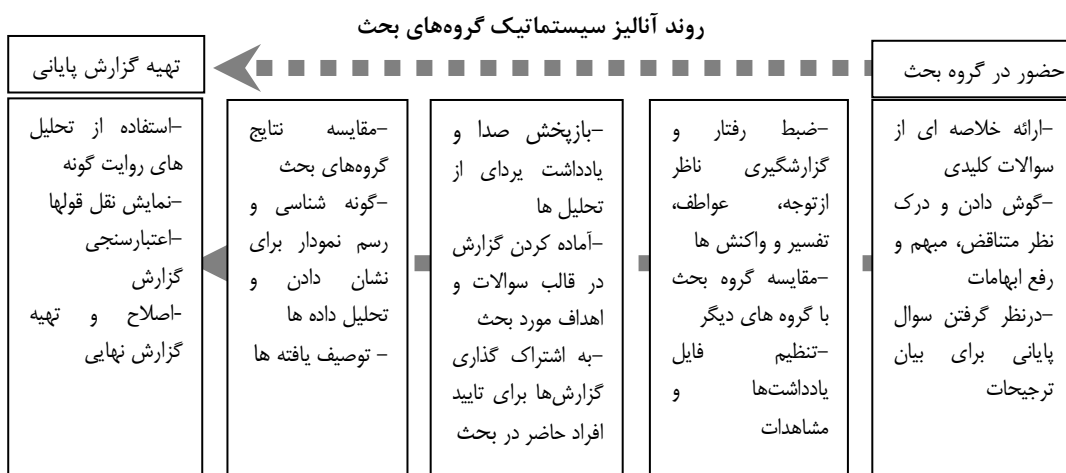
روند آنالیز سیستماتیک گروه‌های بحث

حضور در گروه بحث

تهیه گزارش پایانی

–ارائه خلاصه ای از سوالات کلیدی
–گوش دادن و درک نظر متناقض، مبهم و رفع ابهامات
–درنظر گرفتن سوال پایانی برای بیان ترجیحات

–ضبط رفتار و گزارشگیری ناظر ازتوجه، عواطف، تفسیر و واکنش ها
–مقایسه گروه بحث با گروه های دیگر
–تنظیم فایل یادداشت‌ها و مشاهدات

–بازپخش صدا و یادداشت برداری از تحلیل ها
–آماده کردن گزارش در قالب سوالات و اهداف مورد بحث
–به اشتراک گذاری گزارش‌ها برای تایید افراد حاضر در بحث

–مقایسه نتایج گروه‌های بحث
–گونه شناسی و رسم نمودار برای نشان دادن و تحلیل داده ها
– توصیف یافته ها

–استفاده از تحلیل های روایت گونه
–نمایش نقل قولها
–اعتبارسنجی گزارش
–اصلاح و تهیه گزارش نهایی